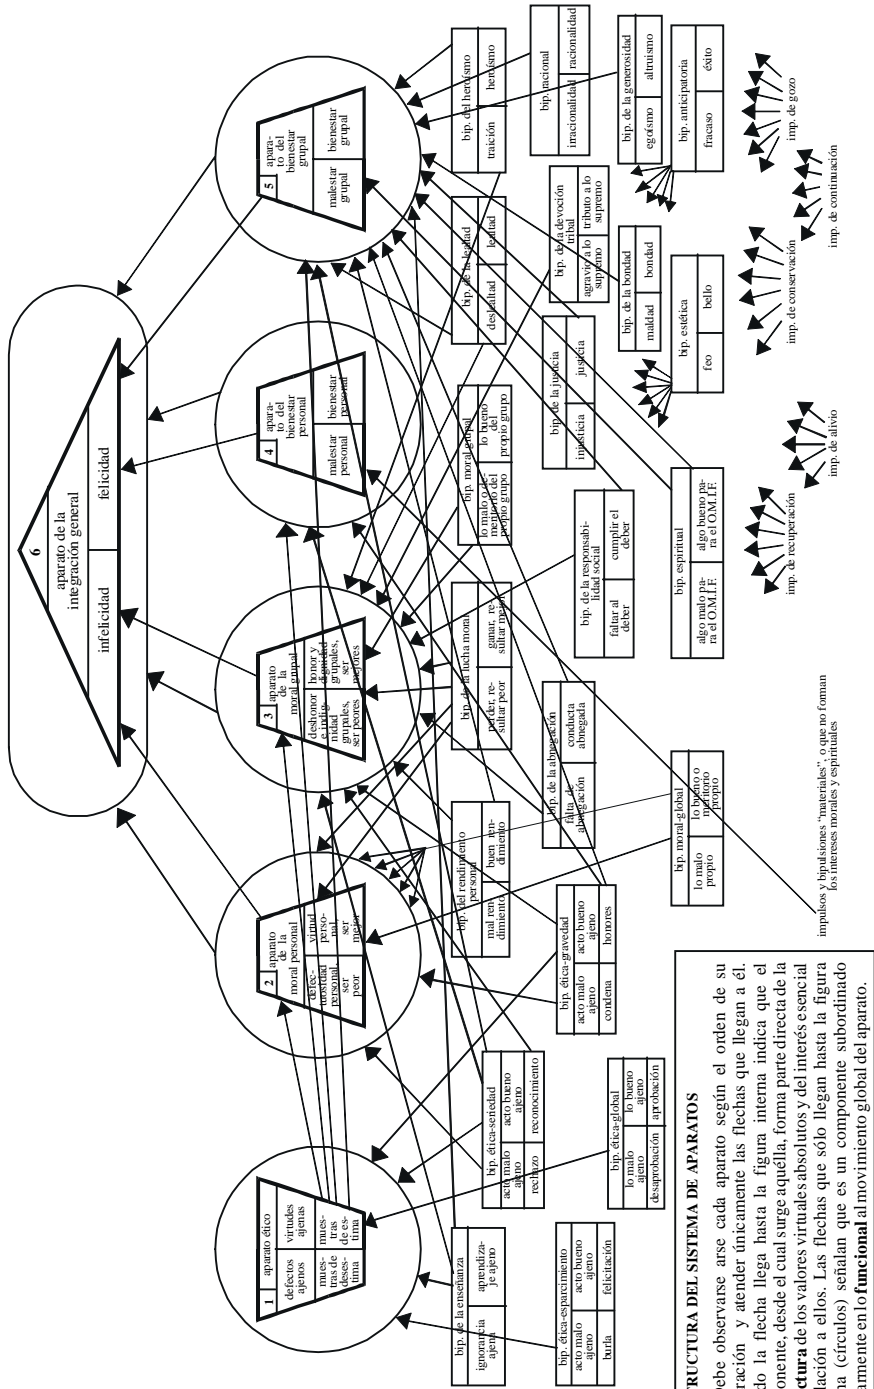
6
aparato de la integración general
infelicidad
felicidad

1 aparato ético
defectos ajenos
virtudes ajenas
muestras de desestima
muestras de estima

2 aparato de la moral personal
defectuosidad personal, ser peor
virtud personal, ser mejor

3 aparato de la moral grupal
deshonor e indignidad grupales, ser peores
honor y dignidad grupales, ser mejores

4 aparato del bienestar personal
malestar personal
bienestar personal

5 aparato del bienestar grupal
malestar grupal
bienestar grupal

| bip. de la enseñanza | |
|---|---|
| ignorancia ajena | aprendizaje ajeno |

| bip. ética-esparcimiento | |
|---|---|
| acto malo ajeno | acto bueno ajeno |
| burla | felicitación |

| bip. ética-seriedad | |
|---|---|
| acto malo ajeno | acto bueno ajeno |
| rechazo | reconocimiento |

| bip. ética-global | |
|---|---|
| lo malo ajeno | lo bueno ajeno |
| desaprobación | aprobación |

| bip. ética-gravedad | |
|---|---|
| acto malo ajeno | acto bueno ajeno |
| condena | honores |

| bip. del rendimiento personal | |
|---|---|
| mal rendimiento | buen rendimiento |

| bip. moral-global | |
|---|---|
| lo malo propio | lo bueno o meritorio propio |

| bip. de la abnegación | |
|---|---|
| falta de abnegación | conducta abnegada |

| bip. de la lucha moral | |
|---|---|
| perder, resultar peor | ganar, resultar mejor |

| bip. de la responsabilidad social | |
|---|---|
| faltar al deber | cumplir el deber |

| bip. moral-grupal | |
|---|---|
| lo malo o demeritorio del propio grupo | lo bueno del propio grupo |

| bip. espiritual | |
|---|---|
| algo malo para el O.M.I.F. | algo bueno para el O.M.I.F. |

| bip. de la justicia | |
|---|---|
| injusticia | justicia |

| bip. de la lealtad | |
|---|---|
| deslealtad | lealtad |

| bip. de la devoción tribal | |
|---|---|
| agravio a lo supremo | tributo a lo supremo |

| bip. de la bondad | |
|---|---|
| maldad | bondad |

| bip. estética | |
|---|---|
| feo | bello |

| bip. del heroísmo | |
|---|---|
| traición | heroísmo |

| bip. racional | |
|---|---|
| irracionalidad | racionalidad |

| bip. de la generosidad | |
|---|---|
| egoísmo | altruismo |

| bip. anticipatoria | |
|---|---|
| fracaso | éxito |

imp. de recuperación
imp. de alivio
imp. de conservación
imp. de continuación
imp. de gozo

impulsos y bipulsiones "materiales", o que no forman los intereses morales y espirituales

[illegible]RUCTURA DEL SISTEMA DE APARATOS

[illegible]ebe observarse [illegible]arse cada aparato según el orden de su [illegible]ración y atender únicamente las flechas que llegan a él. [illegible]do la flecha llega hasta la figura interna indica que el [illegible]onente, desde el cual surge aquélla, forma parte directa de la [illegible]ctura de los valores virtuales absolutos y del interés esencial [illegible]lación a ellos. Las flechas que sólo llegan hasta la figura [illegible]a (círculos) señalan que es un componente subordinado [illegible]amente en lo **funcional** al movimiento global del aparato.